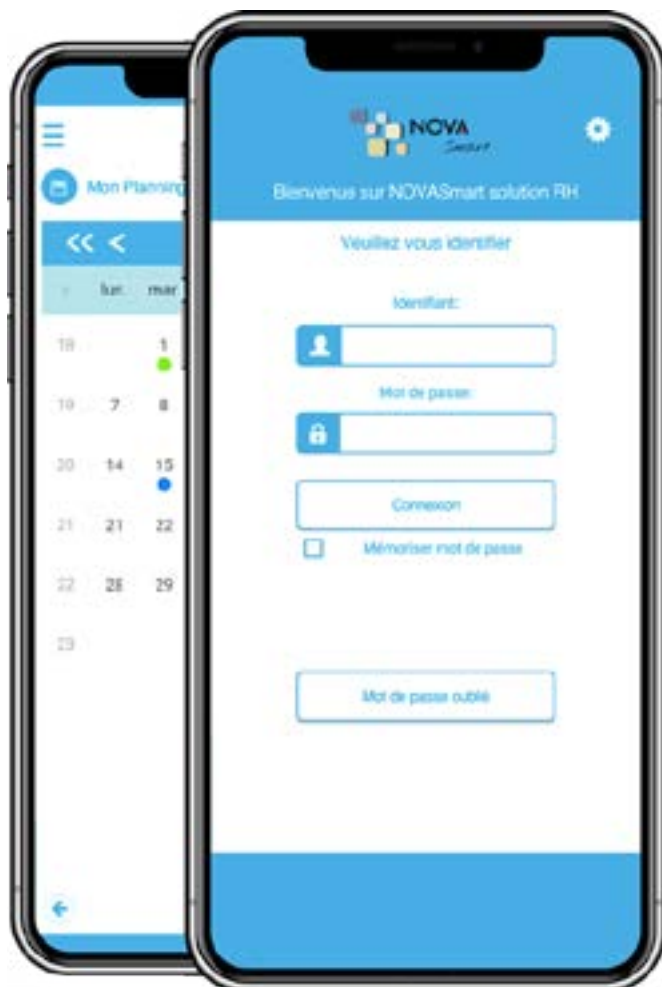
Mon Planning

<< <

lun. mar

18 1

19 7 8

20 14 15

21 21 22

22 28 29

23

NOVA Smart

Bienvenus sur NOVASmart solution RH

Veuillez vous identifier

Identifiant:

Mot de passe:

Connexion

Mémoriser mot de passe

Mot de passe oublié